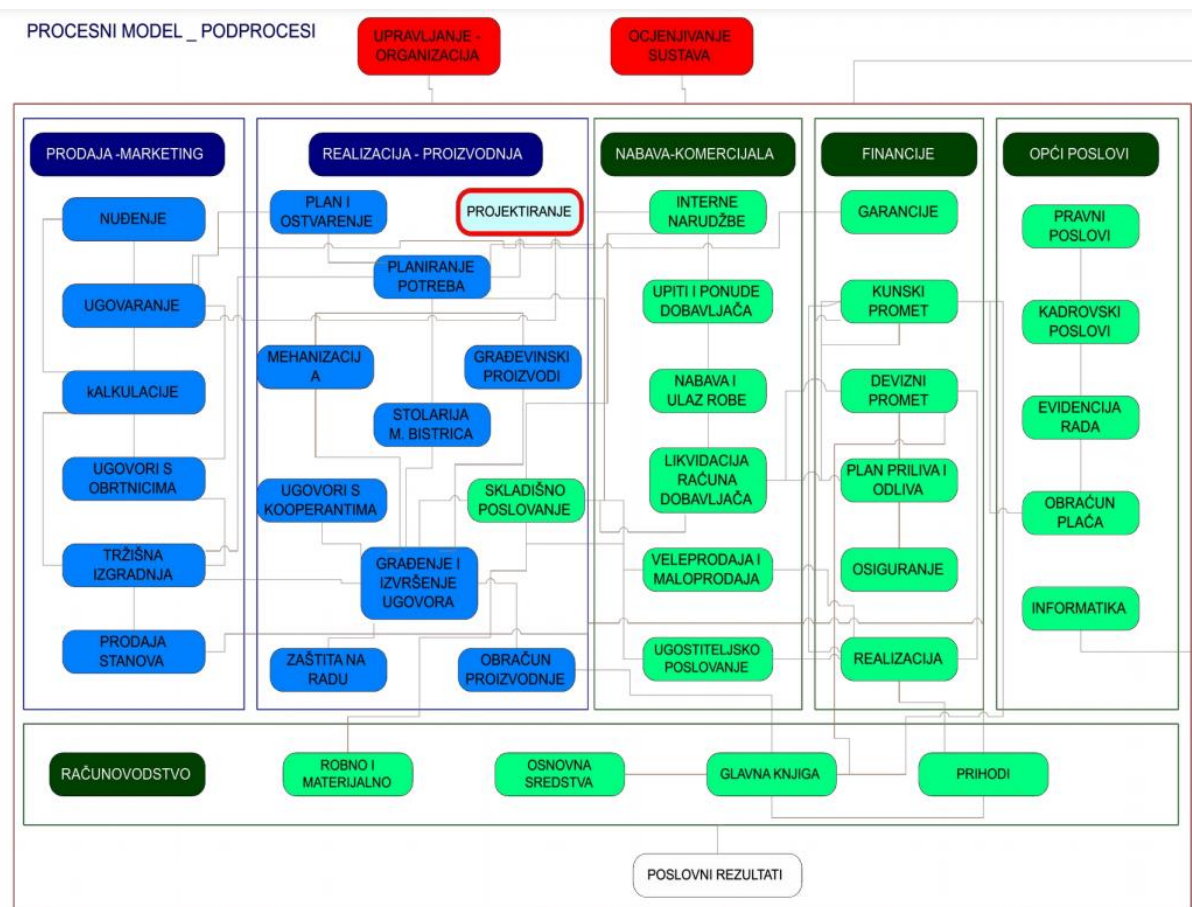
PROCESNI MODEL _ PODPROCESI

UPRAVLJANJE - ORGANIZACIJA

OCJENJIVANJE SUSTAVA

PRODAJA -MARKETING

NUĐENJE

UGOVARANJE

kALKULACIJE

UGOVORI S OBRTNICIMA

TRŽIŠNA IZGRADNJA

PRODAJA STANOVA

REALIZACIJA - PROIZVODNJA

PLAN I OSTVARENJE

PROJEKTIRANJE

PLANIRANJE POTREBA

MEHANIZACIJ A

GRAĐEVINSKI PROIZVODI

STOLARIJA M. BISTRICA

UGOVORI S KOOPERANTIMA

SKLADIŠNO POSLOVANJE

GRAĐENJE I IZVRŠENJE UGOVORA

ZAŠTITA NA RADU

OBRAČUN PROIZVODNJE

NABAVA-KOMERCIJALA

INTERNE NARUDŽBE

UPITI I PONUDE DOBAVLJAČA

NABAVA I ULAZ ROBE

LIKVIDACIJA RAČUNA DOBAVLJAČA

VELEPRODAJA I MALOPRODAJA

UGOSTITELJSKO POSLOVANJE

FINANCIJE

GARANCIJE

KUNSKI PROMET

DEVIZNI PROMET

PLAN PRILIVA I ODLIVA

OSIGURANJE

REALIZACIJA

OPĆI POSLOVI

PRAVNI POSLOVI

KADROVSKI POSLOVI

EVIDENCIJA RADA

OBRAČUN PLAĆA

INFORMATIKA

RAČUNOVODSTVO

ROBNO I MATERIJALNO

OSNOVNA SREDSTVA

GLAVNA KNJIGA

PRIHODI

POSLOVNI REZULTATI